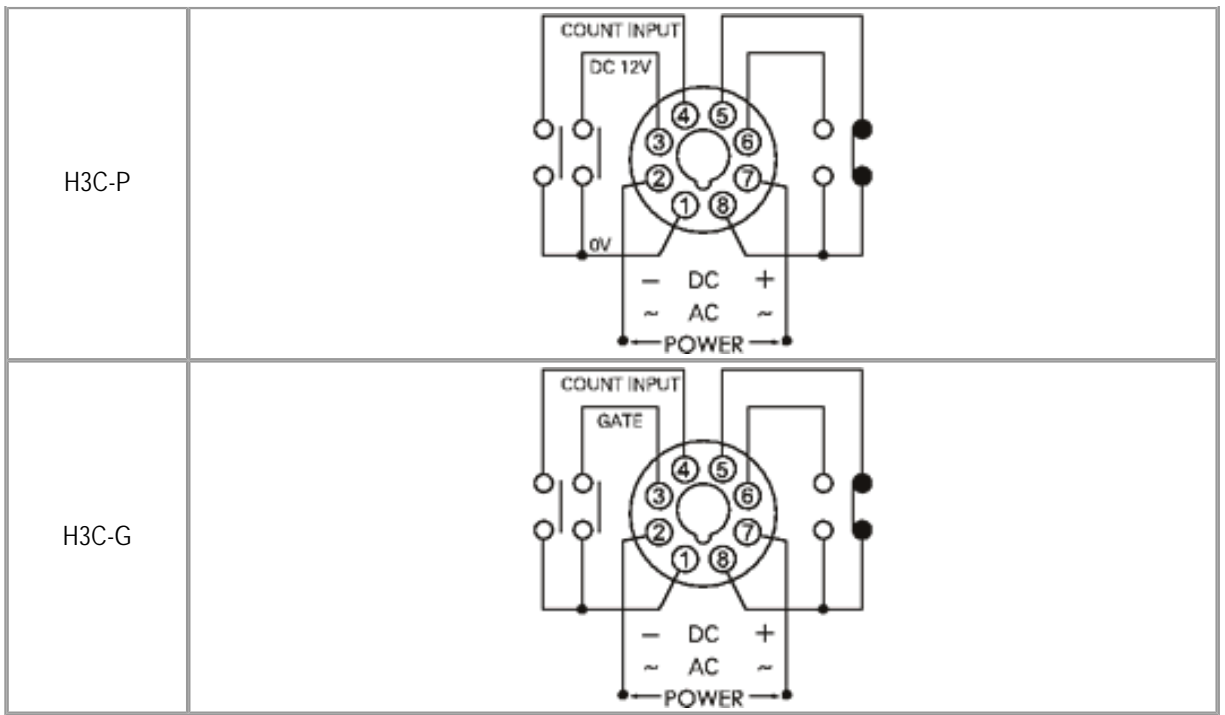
| | |
|---|---|
| H3C-P | COUNT INPUT<br>DC 12V<br>④ ⑤<br>③ ⑥<br>② ⑦<br>① ⑧<br>0V<br>— DC +<br>~ AC ~<br>POWER |
| H3C-G | COUNT INPUT<br>GATE<br>④ ⑤<br>③ ⑥<br>② ⑦<br>① ⑧<br>— DC +<br>~ AC ~<br>POWER |